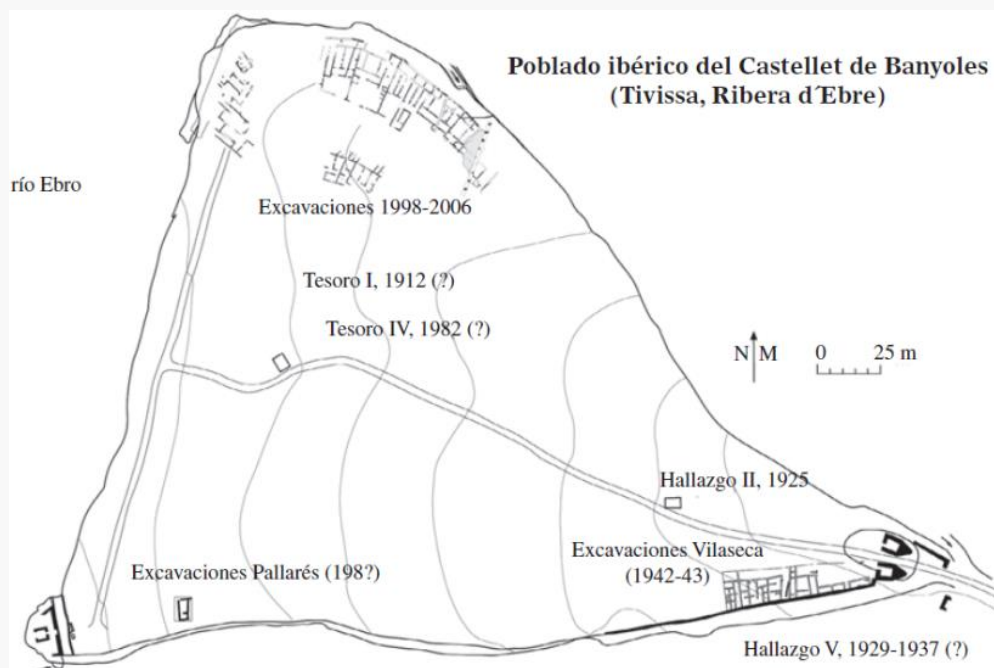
Poblado ibérico del Castellet de Banyoles (Tivissa, Ribera d´Ebre)

río Ebro

Excavaciones 1998-2006

Tesoro I, 1912 (?)

Tesoro IV, 1982 (?)

N M

0 25 m

Hallazgo II, 1925

Excavaciones Vilaseca (1942-43)

Excavaciones Pallarés (198?)

Hallazgo V, 1929-1937 (?)